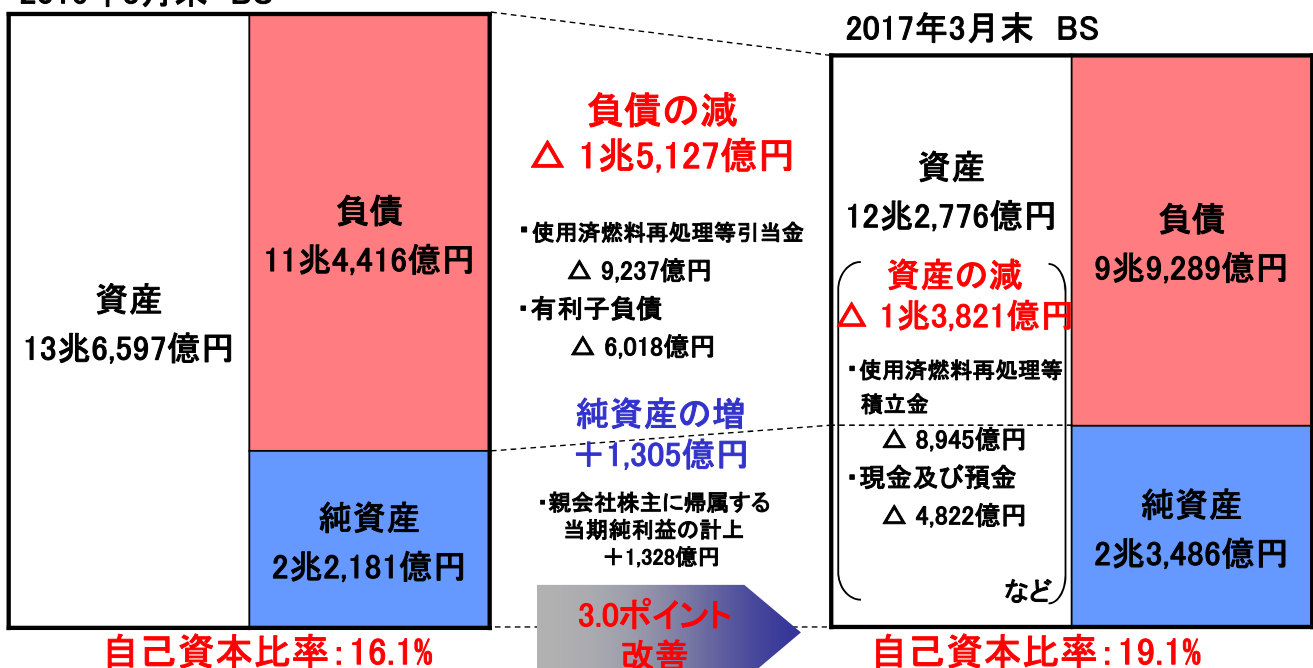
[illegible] BS

資産
13兆6,597億円

負債
11兆4,416億円

純資産
2兆2,181億円

自己資本比率:16.1%

負債の減
△ 1兆5,127億円

・使用済燃料再処理等引当金
△ 9,237億円
・有利子負債
△ 6,018億円

純資産の増
＋1,305億円

・親会社株主に帰属する当期純利益の計上
＋1,328億円

3.0ポイント
改善

2017年3月末 BS

資産
12兆2,776億円

資産の減
△ 1兆3,821億円

・使用済燃料再処理等積立金
△ 8,945億円
・現金及び預金
△ 4,822億円
など

負債
9兆9,289億円

純資産
2兆3,486億円

自己資本比率:19.1%